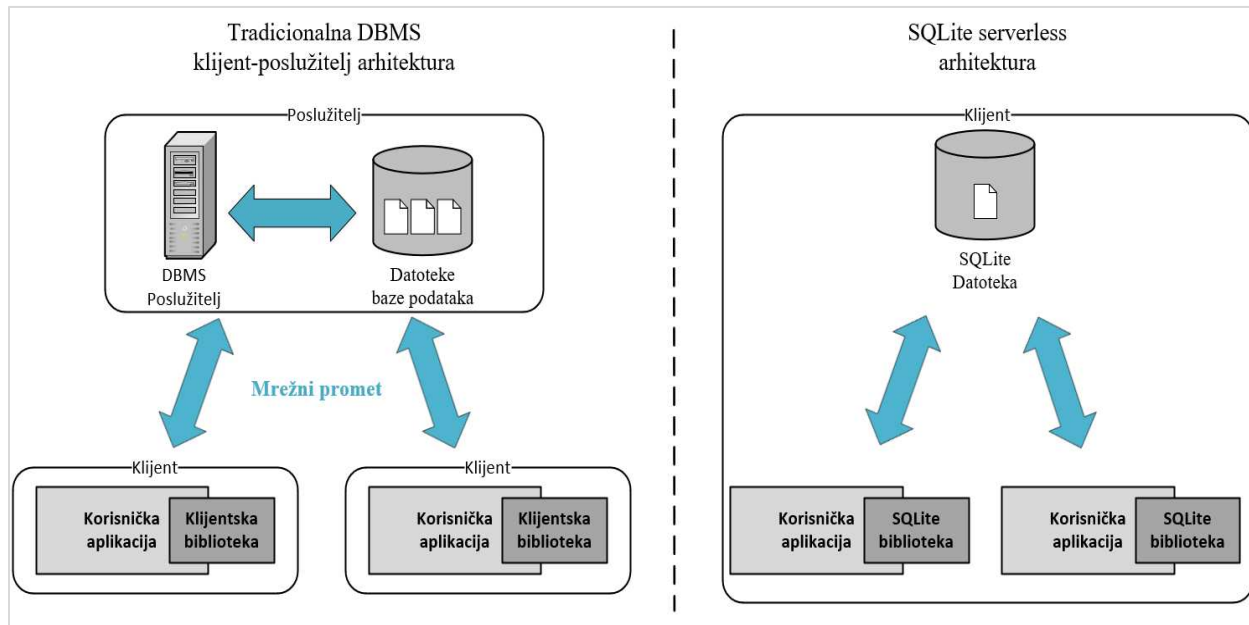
Tradicionalna DBMS
klijent-poslužitelj arhitektura

Poslužitelj

DBMS
Poslužitelj

Datoteke
baze podataka

Mrežni promet

Klijent

Korisnička aplikacija

Klijentska biblioteka

Klijent

Korisnička aplikacija

Klijentska biblioteka

SQLite serverless
arhitektura

Klijent

SQLite
Datoteka

Korisnička aplikacija

SQLite biblioteka

Korisnička aplikacija

SQLite biblioteka